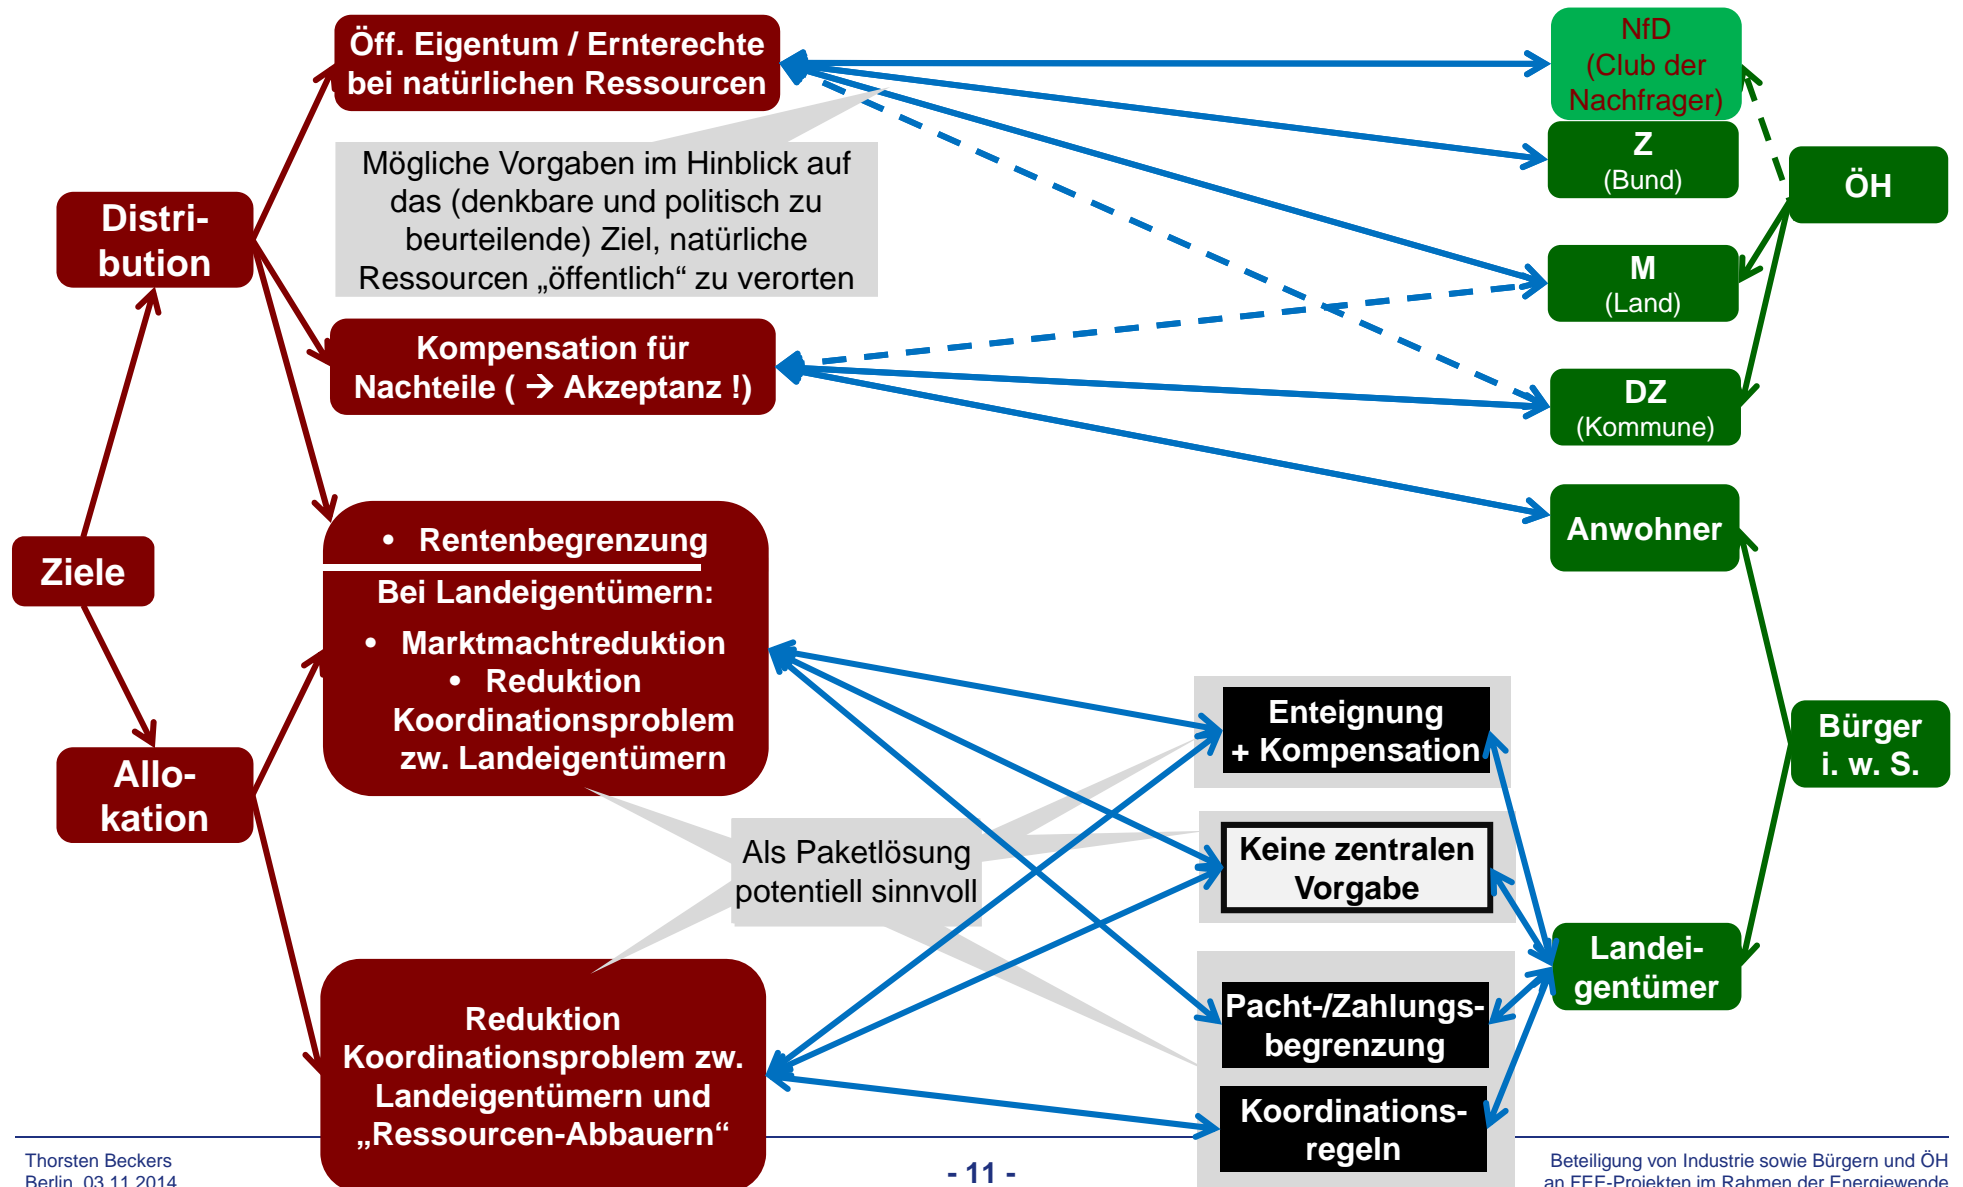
Öff. Eigentum / Ernterechte bei natürlichen Ressourcen

NfD (Club der Nachfrager)

Z (Bund)

ÖH

Mögliche Vorgaben im Hinblick auf das (denkbare und politisch zu beurteilende) Ziel, natürliche Ressourcen „öffentlich“ zu verorten

Distri-bution

M (Land)

Kompensation für Nachteile ( → Akzeptanz !)

DZ (Kommune)

Anwohner

Ziele

• Rentenbegrenzung

Bei Landeigentümern:

• Marktmachtreduktion
• Reduktion Koordinationsproblem zw. Landeigentümern

Allo-kation

Enteignung + Kompensation

Bürger i. w. S.

Als Paketlösung potentiell sinnvoll

Keine zentralen Vorgabe

Landei-gentümer

Reduktion Koordinationsproblem zw. Landeigentümern und „Ressourcen-Abbauern“

Pacht-/Zahlungs-begrenzung

Koordinations-regeln

Thorsten Beckers
Berlin, 03.11.2014

- 11 -

Beteiligung von Industrie sowie Bürgern und ÖH an EEE-Projekten im Rahmen der Energiewende